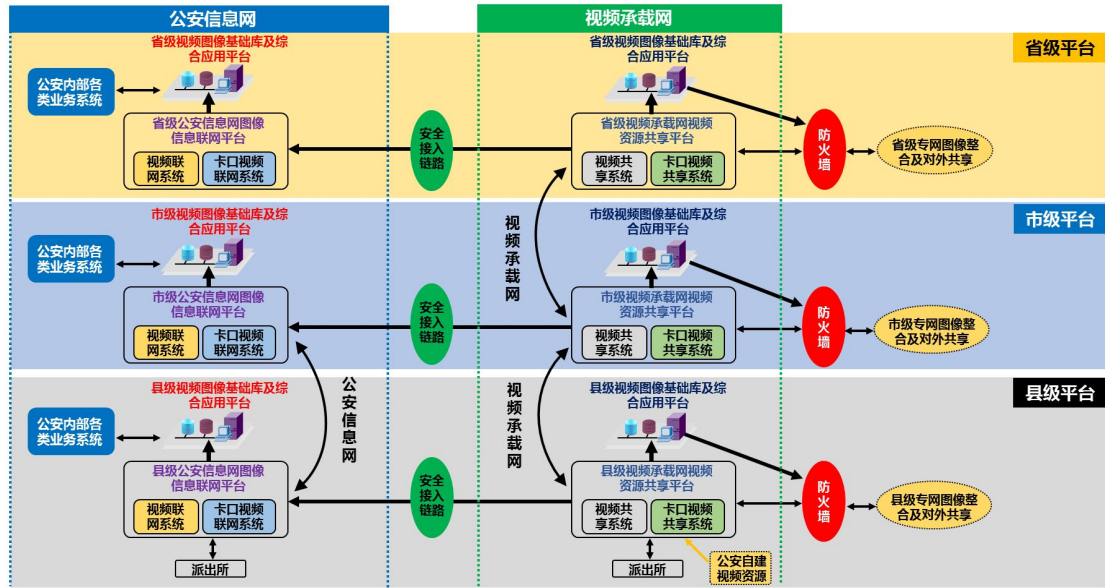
公安信息网

视频承载网

省级平台

省级视频图像基础库及综合应用平台

公安内部各类业务系统

省级公安信息网图像信息联网平台

视频联网系统

卡口视频联网系统

安全接入链路

省级视频图像基础库及综合应用平台

省级视频承载网视频资源共享平台

视频共享系统

卡口视频共享系统

防火墙

省级专网图像整合及对外共享

市级平台

市级视频图像基础库及综合应用平台

公安内部各类业务系统

市级公安信息网图像信息联网平台

视频联网系统

卡口视频联网系统

视频承载网

安全接入链路

市级视频图像基础库及综合应用平台

市级视频承载网视频资源共享平台

视频共享系统

卡口视频共享系统

防火墙

市级专网图像整合及对外共享

县级平台

县级视频图像基础库及综合应用平台

公安内部各类业务系统

县级公安信息网图像信息联网平台

视频联网系统

卡口视频联网系统

公安信息网

视频承载网

安全接入链路

县级视频图像基础库及综合应用平台

县级视频承载网视频资源共享平台

视频共享系统

卡口视频共享系统

防火墙

县级专网图像整合及对外共享

派出所

派出所

公安自建视频资源